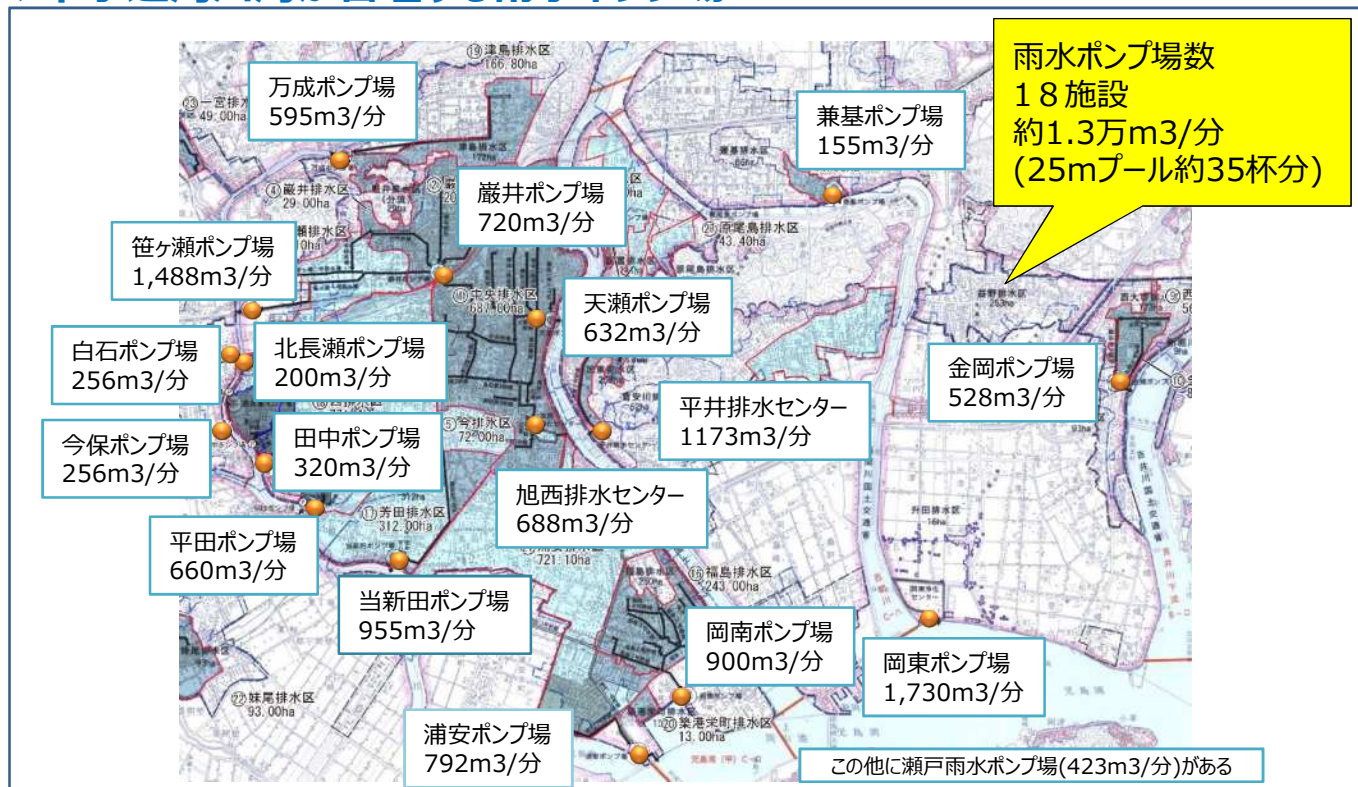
雨水ポンプ場数
１８施設
約1.3万m3/分
(25mプール約35杯分)

万成ポンプ場
595m3/分

兼基ポンプ場
155m3/分

巌井ポンプ場
720m3/分

笹ヶ瀬ポンプ場
1,488m3/分

天瀬ポンプ場
632m3/分

白石ポンプ場
256m3/分

北長瀬ポンプ場
200m3/分

金岡ポンプ場
528m3/分

平井排水センター
1173m3/分

今保ポンプ場
256m3/分

田中ポンプ場
320m3/分

旭西排水センター
688m3/分

平田ポンプ場
660m3/分

当新田ポンプ場
955m3/分

岡南ポンプ場
900m3/分

岡東ポンプ場
1,730m3/分

浦安ポンプ場
792m3/分

この他に瀬戸雨水ポンプ場(423m3/分)がある

津島排水区 166.80ha
一宮排水区 49.00ha
④巌井排水区 29.00ha
笹ヶ瀬排水区
原尾島排水区 43.40ha
中央排水区 687.00ha
⑤今排水区 72.00ha
芳田排水区 312.00ha
721.10ha
福島排水区 243.00ha
妹尾排水区 93.00ha
築港栄町排水区 13.00ha
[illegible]